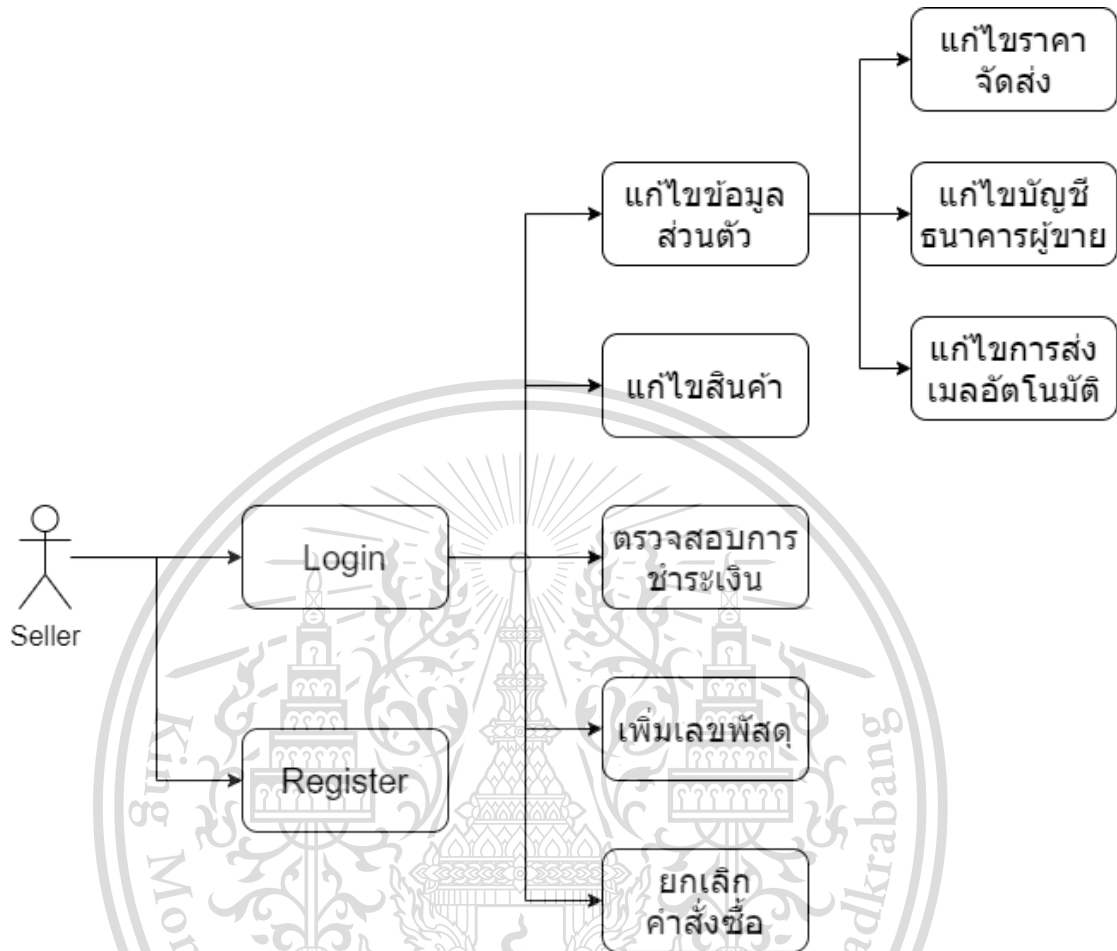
แก้ไขราคา จัดส่ง

แก้ไขข้อมูล ส่วนตัว

แก้ไขบัญชี ธนาคารผู้ขาย

แก้ไขการส่ง เมลอัตโนมัติ

แก้ไขสินค้า

Seller

Login

ตรวจสอบการ ชำระเงิน

เพิ่มเลขพัสดุ

Register

ยกเลิก คำสั่งซื้อ

King Mo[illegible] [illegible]adkrabang